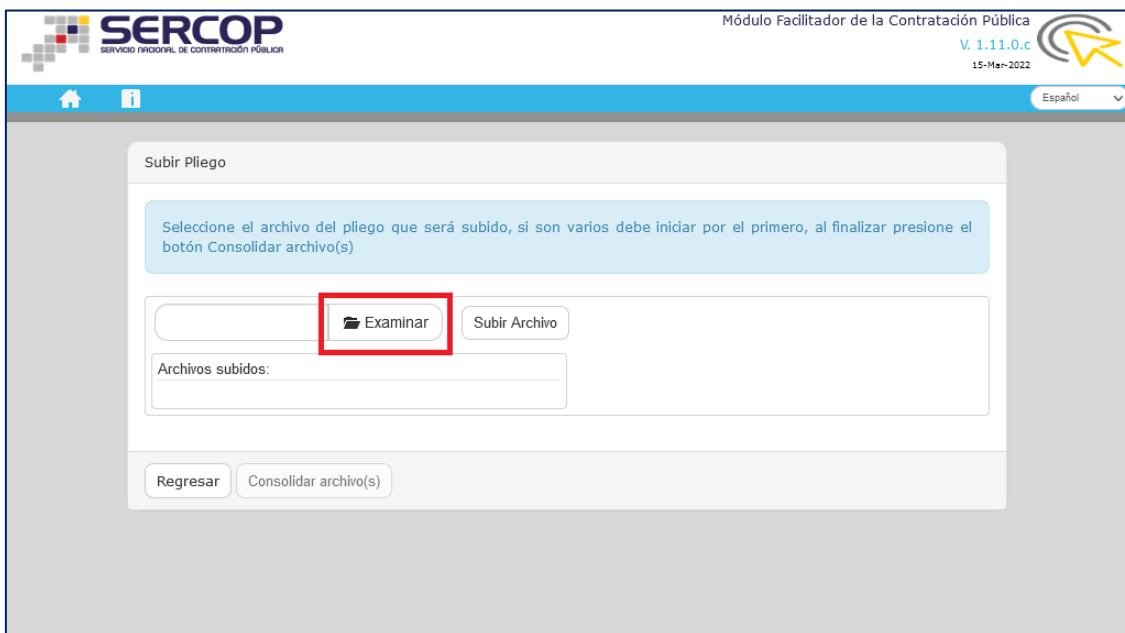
SERCOP
SERVICIO NACIONAL DE CONTRATACIÓN PÚBLICA

Módulo Facilitador de la Contratación Pública
V. 1.11.0.c
15-Mar-2022

Español

Subir Pliego

Seleccione el archivo del pliego que será subido, si son varios debe iniciar por el primero, al finalizar presione el botón Consolidar archivo(s)

Examinar
Subir Archivo

Archivos subidos:

Regresar
Consolidar archivo(s)